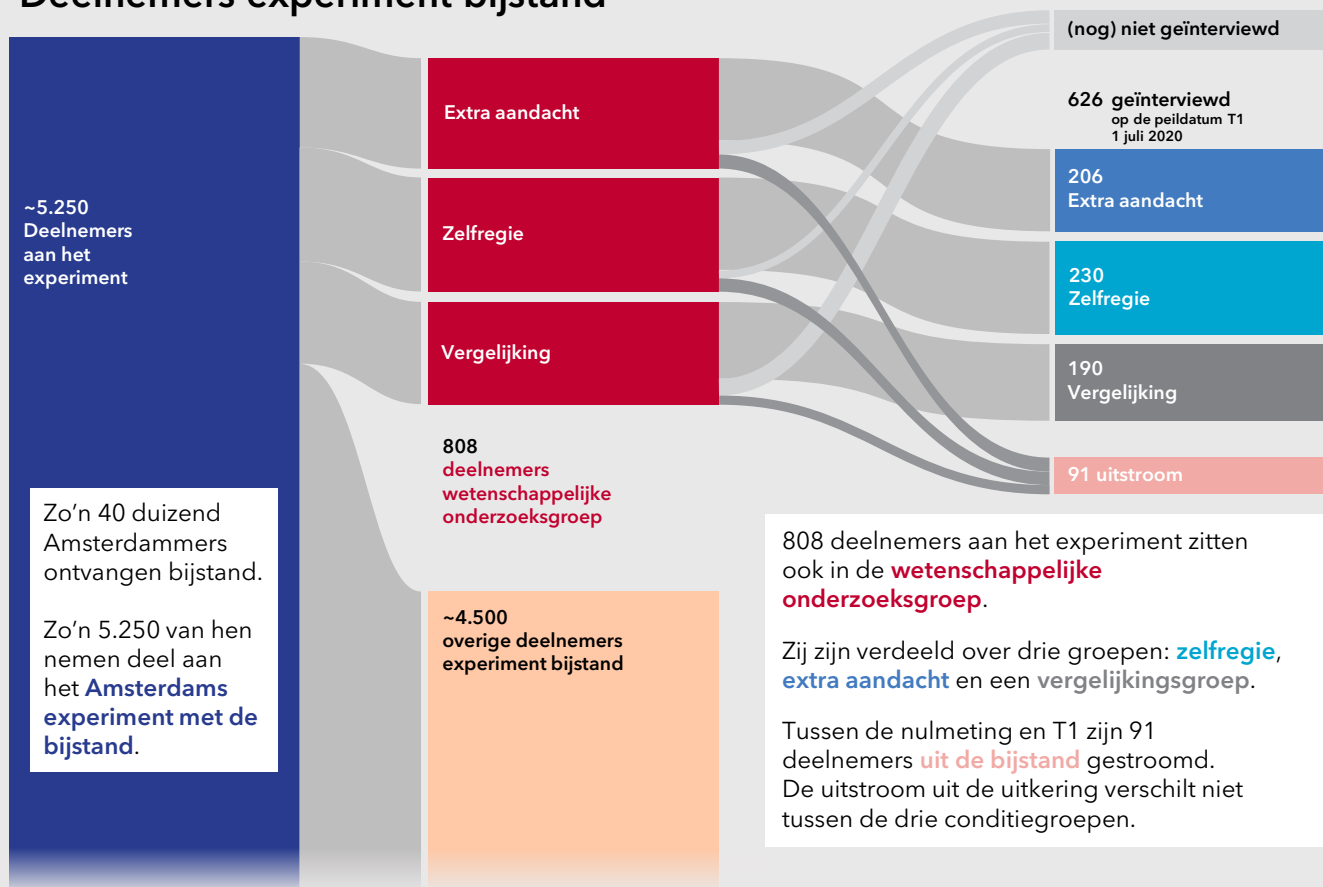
Deelnemers experiment bijstand

~5.250
Deelnemers aan het experiment

Zo'n 40 duizend Amsterdammers ontvangen bijstand.

Zo'n 5.250 van hen nemen deel aan het Amsterdams experiment met de bijstand.

Extra aandacht

Zelfregie

Vergelijking

808
deelnemers wetenschappelijke onderzoeksgroep

~4.500
overige deelnemers experiment bijstand

(nog) niet geïnterviewd

626 geïnterviewd
op de peildatum T1
1 juli 2020

206
Extra aandacht

230
Zelfregie

190
Vergelijking

91 uitstroom

808 deelnemers aan het experiment zitten ook in de wetenschappelijke onderzoeksgroep.

Zij zijn verdeeld over drie groepen: zelfregie, extra aandacht en een vergelijkingsgroep.

Tussen de nulmeting en T1 zijn 91 deelnemers uit de bijstand gestroomd. De uitstroom uit de uitkering verschilt niet tussen de drie conditiegroepen.